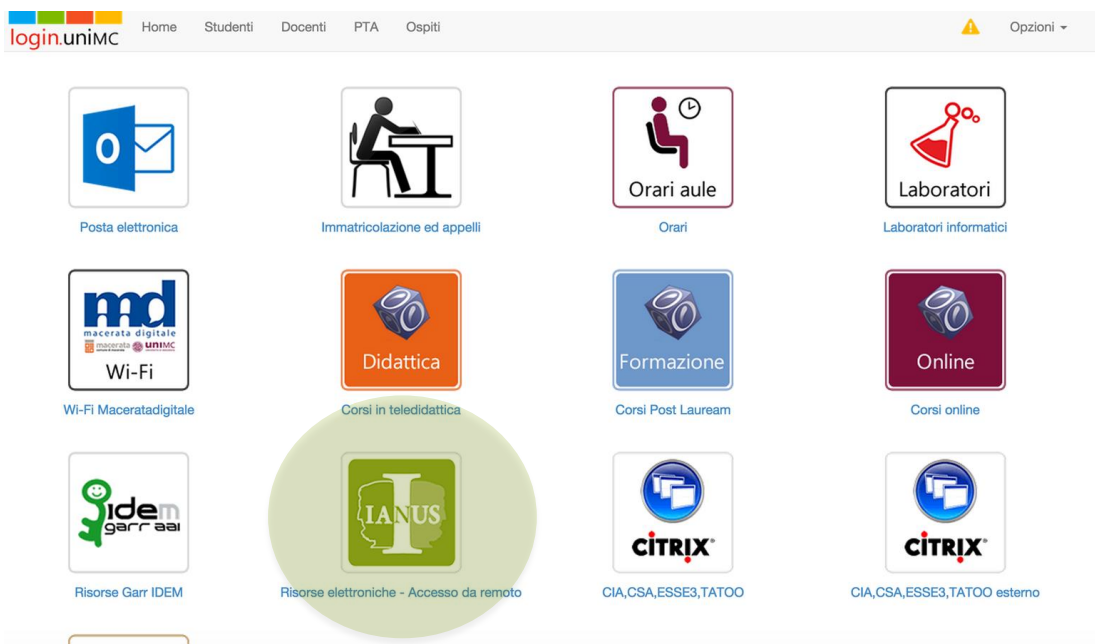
login.uniMC Home Studenti Docenti PTA Ospiti Opzioni

Posta elettronica

Immatricolazione ed appelli

Orari aule
Orari

Laboratori
Laboratori informatici

md
macerata digitale
macerata uniMC
Wi-Fi
Wi-Fi Maceratadigitale

Didattica
Corsi in teledidattica

Formazione
Corsi Post Lauream

Online
Corsi online

idem
garr aai
Risorse Garr IDEM

IANUS
Risorse elettroniche - Accesso da remoto

CITRIX
CIA,CSA,ESSE3,TATOO

CITRIX
CIA,CSA,ESSE3,TATOO esterno